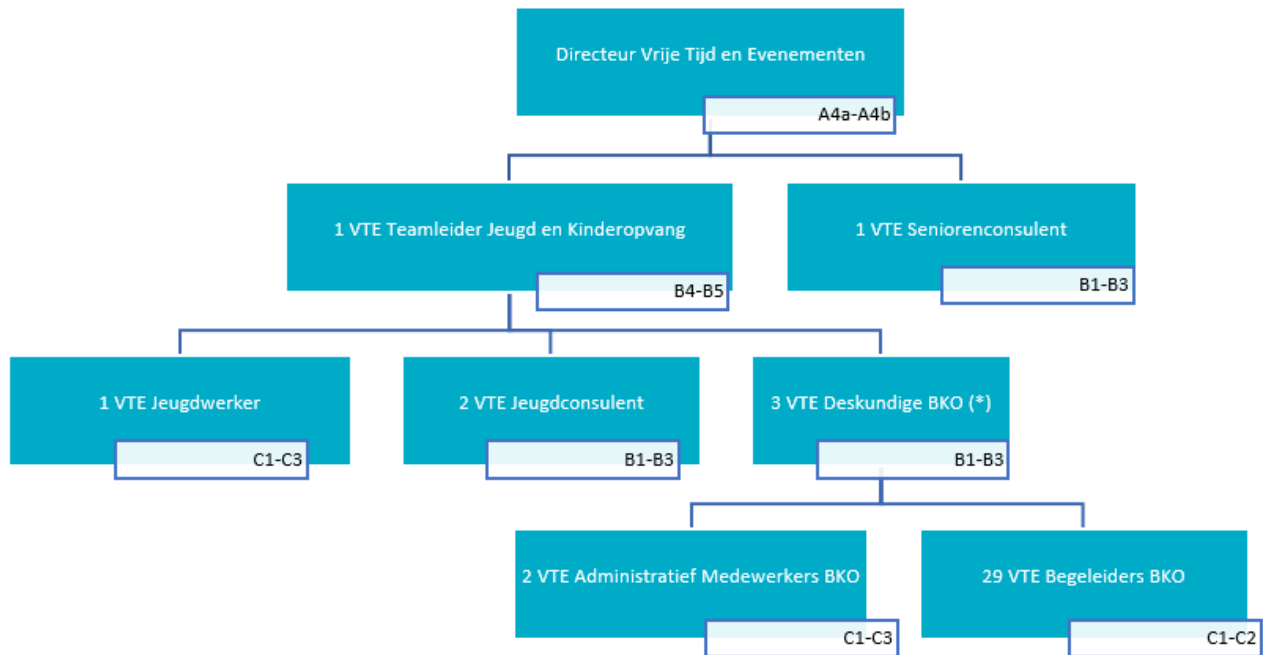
Directeur Vrije Tijd en Evenementen

A4a-A4b

1 VTE Teamleider Jeugd en Kinderopvang

B4-B5

1 VTE Seniorenconsulent

B1-B3

1 VTE Jeugdwerker

C1-C3

2 VTE Jeugdconsulent

B1-B3

3 VTE Deskundige BKO (*)

B1-B3

2 VTE Administratief Medewerkers BKO

C1-C3

29 VTE Begeleiders BKO

C1-C2